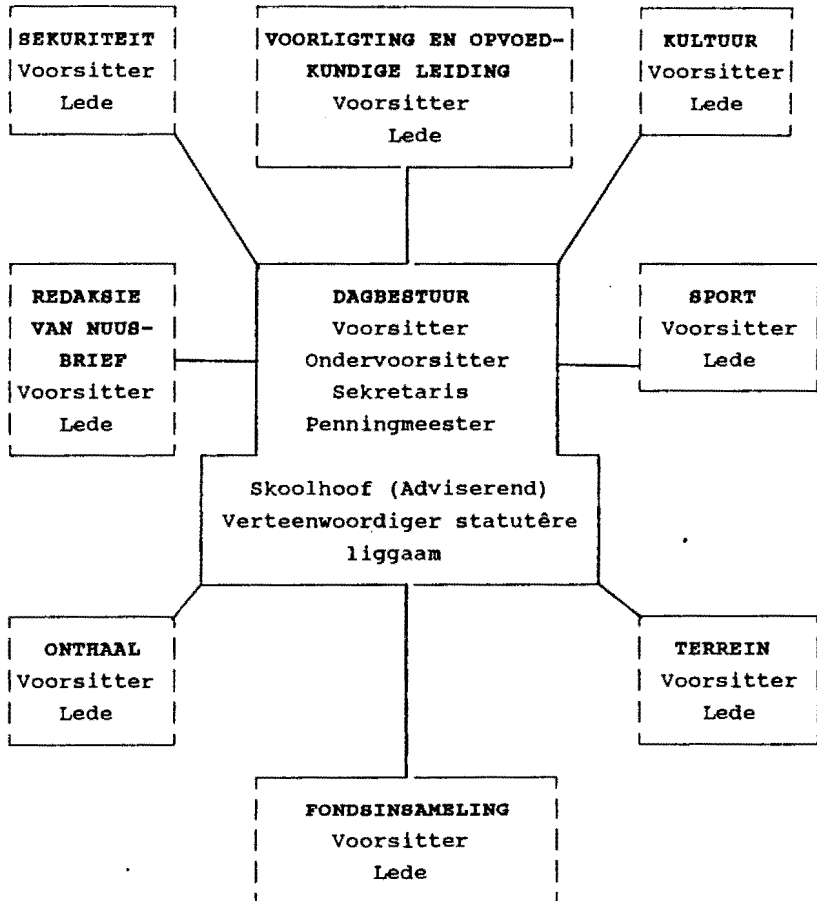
SEKURITEIT
Voorsitter
Lede

VOORLIGTING EN OPVOEDKUNDIGE LEIDING
Voorsitter
Lede

KULTUUR
Voorsitter
Lede

REDAKSIE VAN NUUSBRIEF
Voorsitter
Lede

DAGBESTUUR
Voorsitter
Ondervoorsitter
Sekretaris
Penningmeester

SPORT
Voorsitter
Lede

Skoolhoof (Adviserend)
Verteenwoordiger statutêre liggaam

ONTHAAL
Voorsitter
Lede

TERREIN
Voorsitter
Lede

FONDSINSAMELING
Voorsitter
Lede